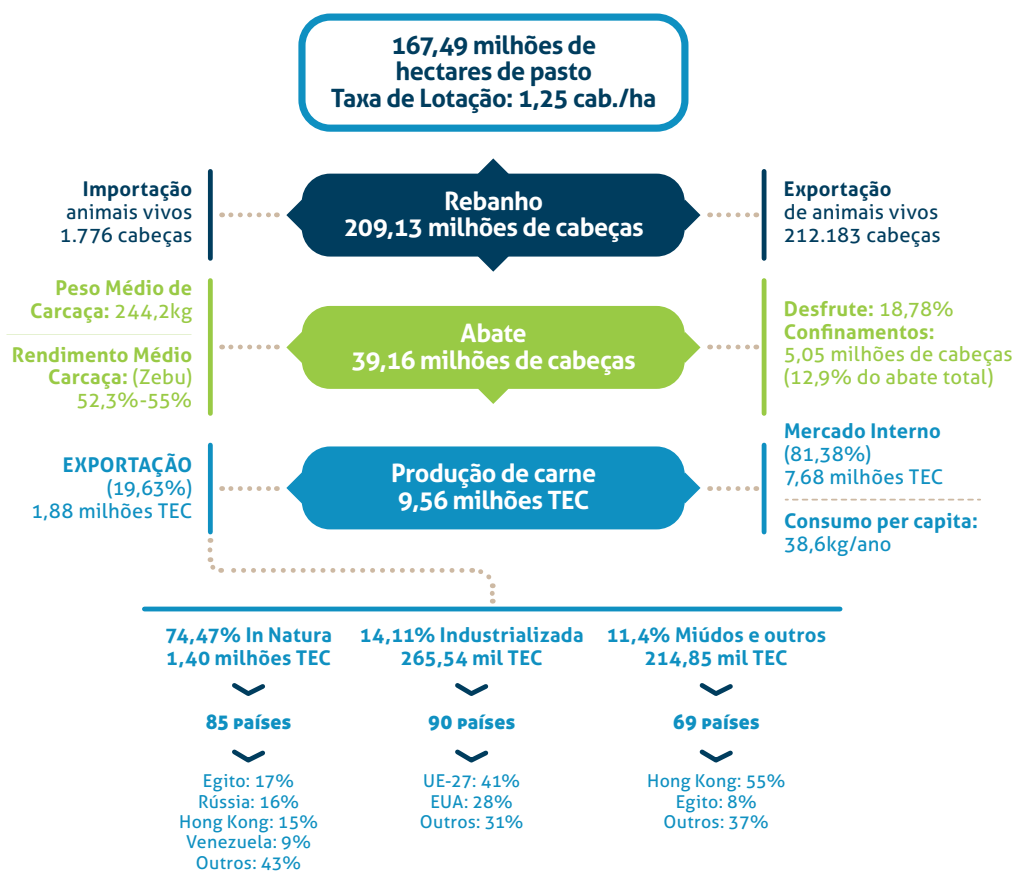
167,49 milhões de hectares de pasto
Taxa de Lotação: 1,25 cab./ha

Importação animais vivos 1.776 cabeças

Rebanho
209,13 milhões de cabeças

Exportação de animais vivos 212.183 cabeças

Peso Médio de Carcaça: 244,2kg

Rendimento Médio Carcaça: (Zebu) 52,3%-55%

Abate
39,16 milhões de cabeças

Desfrute: 18,78%
Confinamentos: 5,05 milhões de cabeças (12,9% do abate total)

EXPORTAÇÃO (19,63%) 1,88 milhões TEC

Produção de carne
9,56 milhões TEC

Mercado Interno (81,38%) 7,68 milhões TEC

Consumo per capita: 38,6kg/ano

74,47% In Natura
1,40 milhões TEC

85 países

Egito: 17%
Rússia: 16%
Hong Kong: 15%
Venezuela: 9%
Outros: 43%

14,11% Industrializada
265,54 mil TEC

90 países

UE-27: 41%
EUA: 28%
Outros: 31%

11,4% Miúdos e outros
214,85 mil TEC

69 países

Hong Kong: 55%
Egito: 8%
Outros: 37%